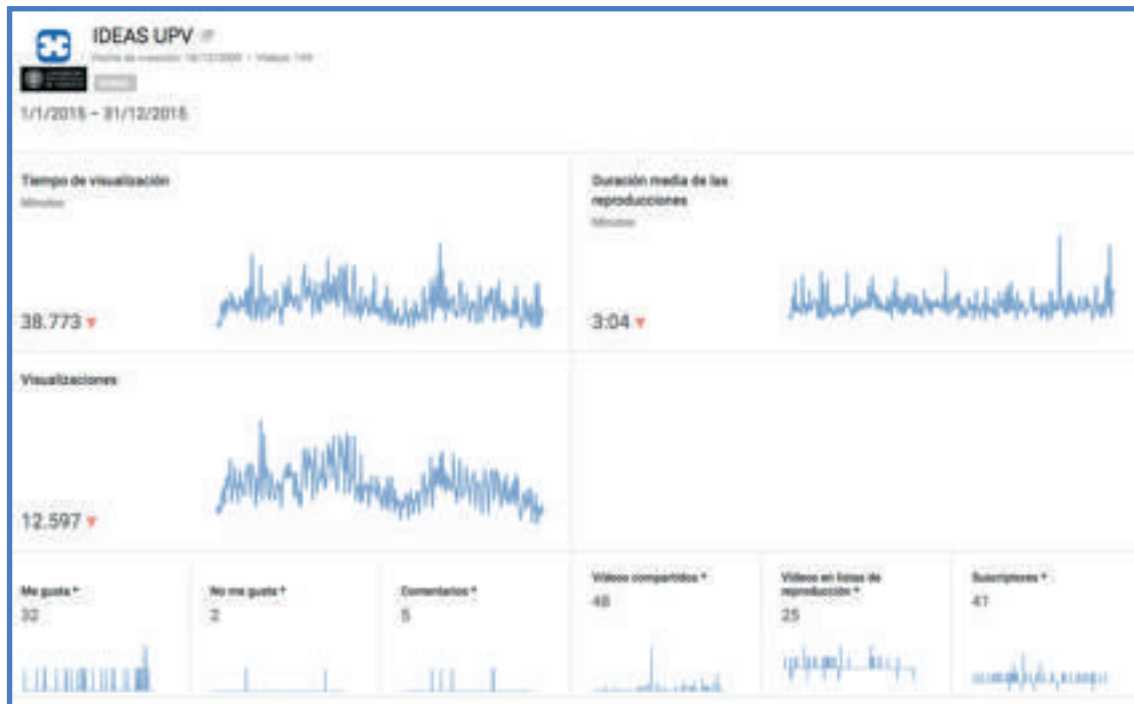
IDEAS UPV

Fecha de creación: 18/12/2008 · Vídeos: 149

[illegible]

1/1/2015 – 31/12/2015

Tiempo de visualización
Minutos

38.773

Duración media de las reproducciones
Minutos

3:04

Visualizaciones

12.597

Me gusta *
32

No me gusta *
2

Comentarios *
5

Vídeos compartidos *
48

Vídeos en listas de reproducción *
25

Suscriptores *
41